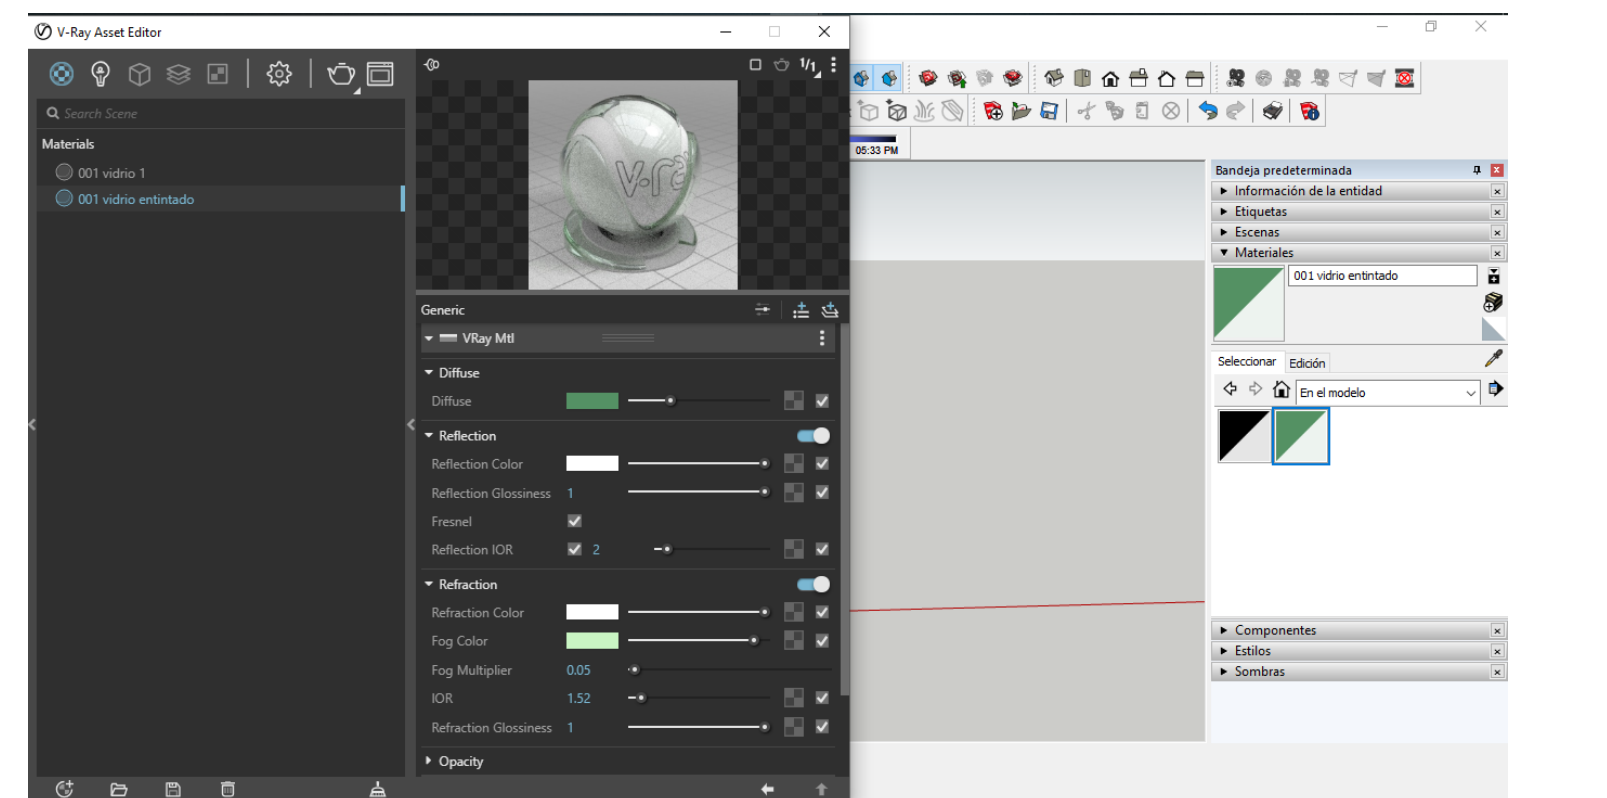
V-Ray Asset Editor

Search Scene

Materials

001 vidrio 1

001 vidrio entintado

Generic

VRay Mtl

Diffuse

Diffuse

Reflection

Reflection Color

Reflection Glossiness 1

Fresnel

Reflection IOR 2

Refraction

Refraction Color

Fog Color

Fog Multiplier 0.05

IOR 1.52

Refraction Glossiness 1

Opacity

05:33 PM

Bandeja predeterminada

Información de la entidad

Etiquetas

Escenas

Materiales

001 vidrio entintado

Seleccionar Edición

En el modelo

Componentes

Estilos

Sombras